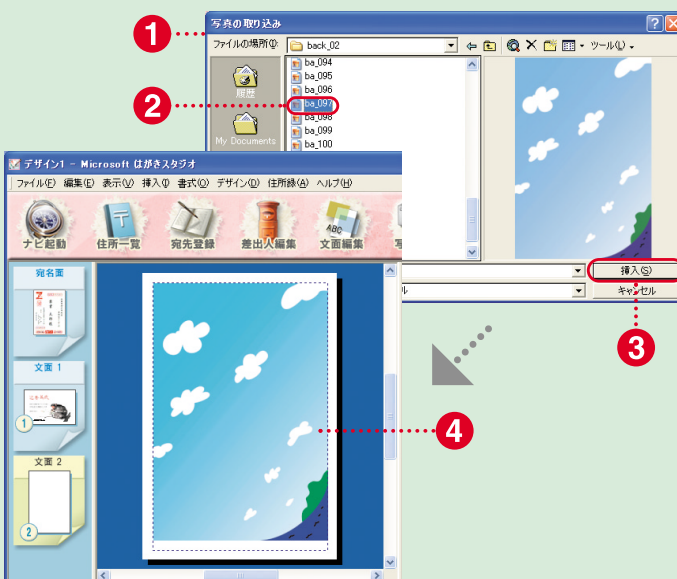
1

写真の取り込み

ファイルの場所(I): back_02

ツール(L)

履歴

My Documents

ba_094
ba_095
ba_096
ba_097
ba_098
ba_099
ba_100

2

デザイン1 - Microsoft はがきスタジオ

ファイル(F) 編集(E) 表示(V) 挿入(I) 書式(O) デザイン(D) 住所録(A) ヘルプ(H)

ナビ起動 住所一覧 宛先登録 差出人編集 文面編集

宛名面

文面 1

1

文面 2

2

挿入(S)

キャンセル

3

4